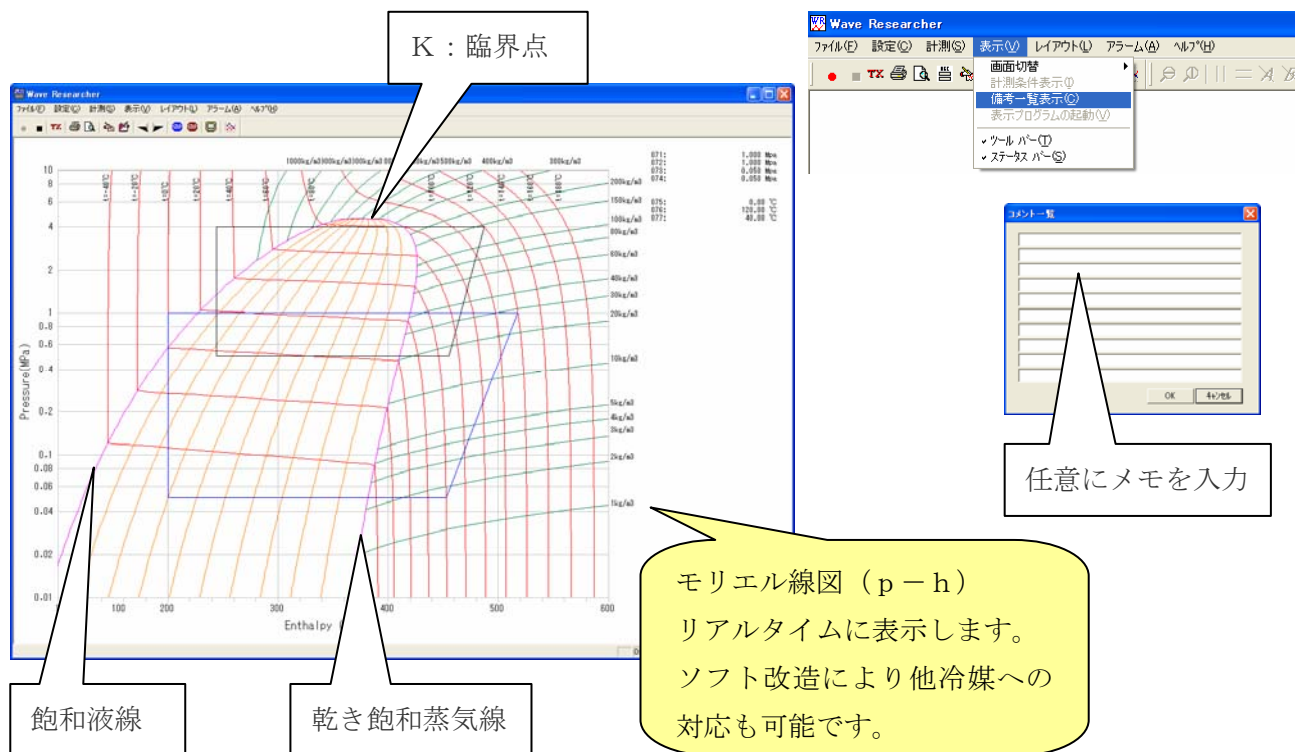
K：臨界点

Wave Researcher
ファイル(F) 設定(C) 計測(S) 表示(V) レイアウト(L) アラーム(A) ヘルプ(H)

1000kg/m3 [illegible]kg/m3 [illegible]kg/m3 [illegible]kg/m3 400kg/m3 300kg/m3

071: 1.000 Mpa
072: 1.000 Mpa
073: 0.050 Mpa
074: 0.050 Mpa
075: 0.00
076: 120.00
077: 40.00

200kg/m3
150kg/m3
100kg/m3
80kg/m3
60kg/m3
40kg/m3
30kg/m3
20kg/m3
10kg/m3
5kg/m3
4kg/m3
3kg/m3
2kg/m3
1kg/m3

10
8
6
4
2
1
0.8
0.6
0.4
0.2
0.1
0.08
0.06
0.04
0.02
0.01

Pressure(MPa)

100 200 300 400 500 600
Enthalpy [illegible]

Wave Researcher
ファイル(F) 設定(C) 計測(S) 表示(V) レイアウト(L) アラーム(A) ヘルプ(H)
画面切替
計測条件表示(I)
備考一覧表示(C)
表示プログラムの起動(V)
ツール バー(T)
ステータス バー(S)

コメント一覧
OK キャンセル

任意にメモを入力

モリエル線図（p－h）
リアルタイムに表示します。
ソフト改造により他冷媒への
対応も可能です。

飽和液線

乾き飽和蒸気線